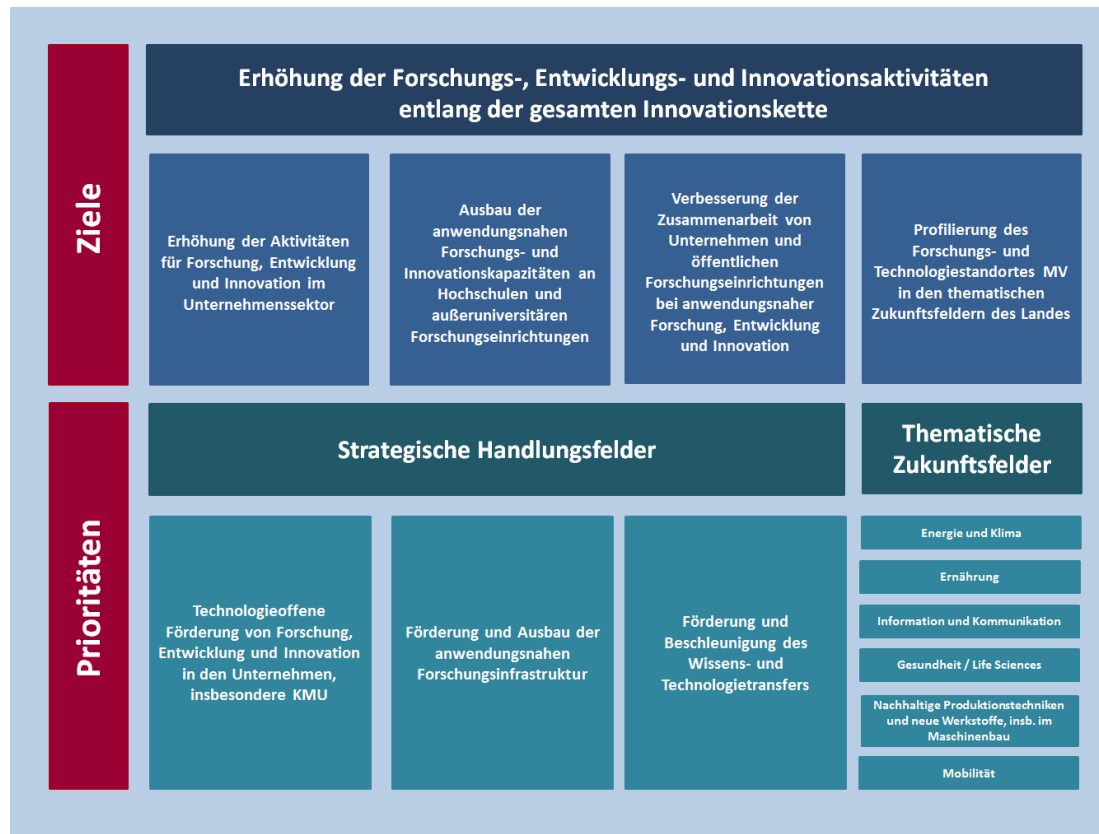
Ziele

Erhöhung der Forschungs-, Entwicklungs- und Innovationsaktivitäten entlang der gesamten Innovationskette

Erhöhung der Aktivitäten für Forschung, Entwicklung und Innovation im Unternehmenssektor

Ausbau der anwendungsnahen Forschungs- und Innovationskapazitäten an Hochschulen und außeruniversitären Forschungseinrichtungen

Verbesserung der Zusammenarbeit von Unternehmen und öffentlichen Forschungseinrichtungen bei anwendungsnaher Forschung, Entwicklung und Innovation

Profilierung des Forschungs- und Technologiestandortes MV in den thematischen Zukunftsfeldern des Landes

Prioritäten

Strategische Handlungsfelder

Thematische Zukunftsfelder

Technologieoffene Förderung von Forschung, Entwicklung und Innovation in den Unternehmen, insbesondere KMU

Förderung und Ausbau der anwendungsnahen Forschungsinfrastruktur

Förderung und Beschleunigung des Wissens- und Technologietransfers

Energie und Klima

Ernährung

Information und Kommunikation

Gesundheit / Life Sciences

Nachhaltige Produktionstechniken und neue Werkstoffe, insb. im Maschinenbau

Mobilität